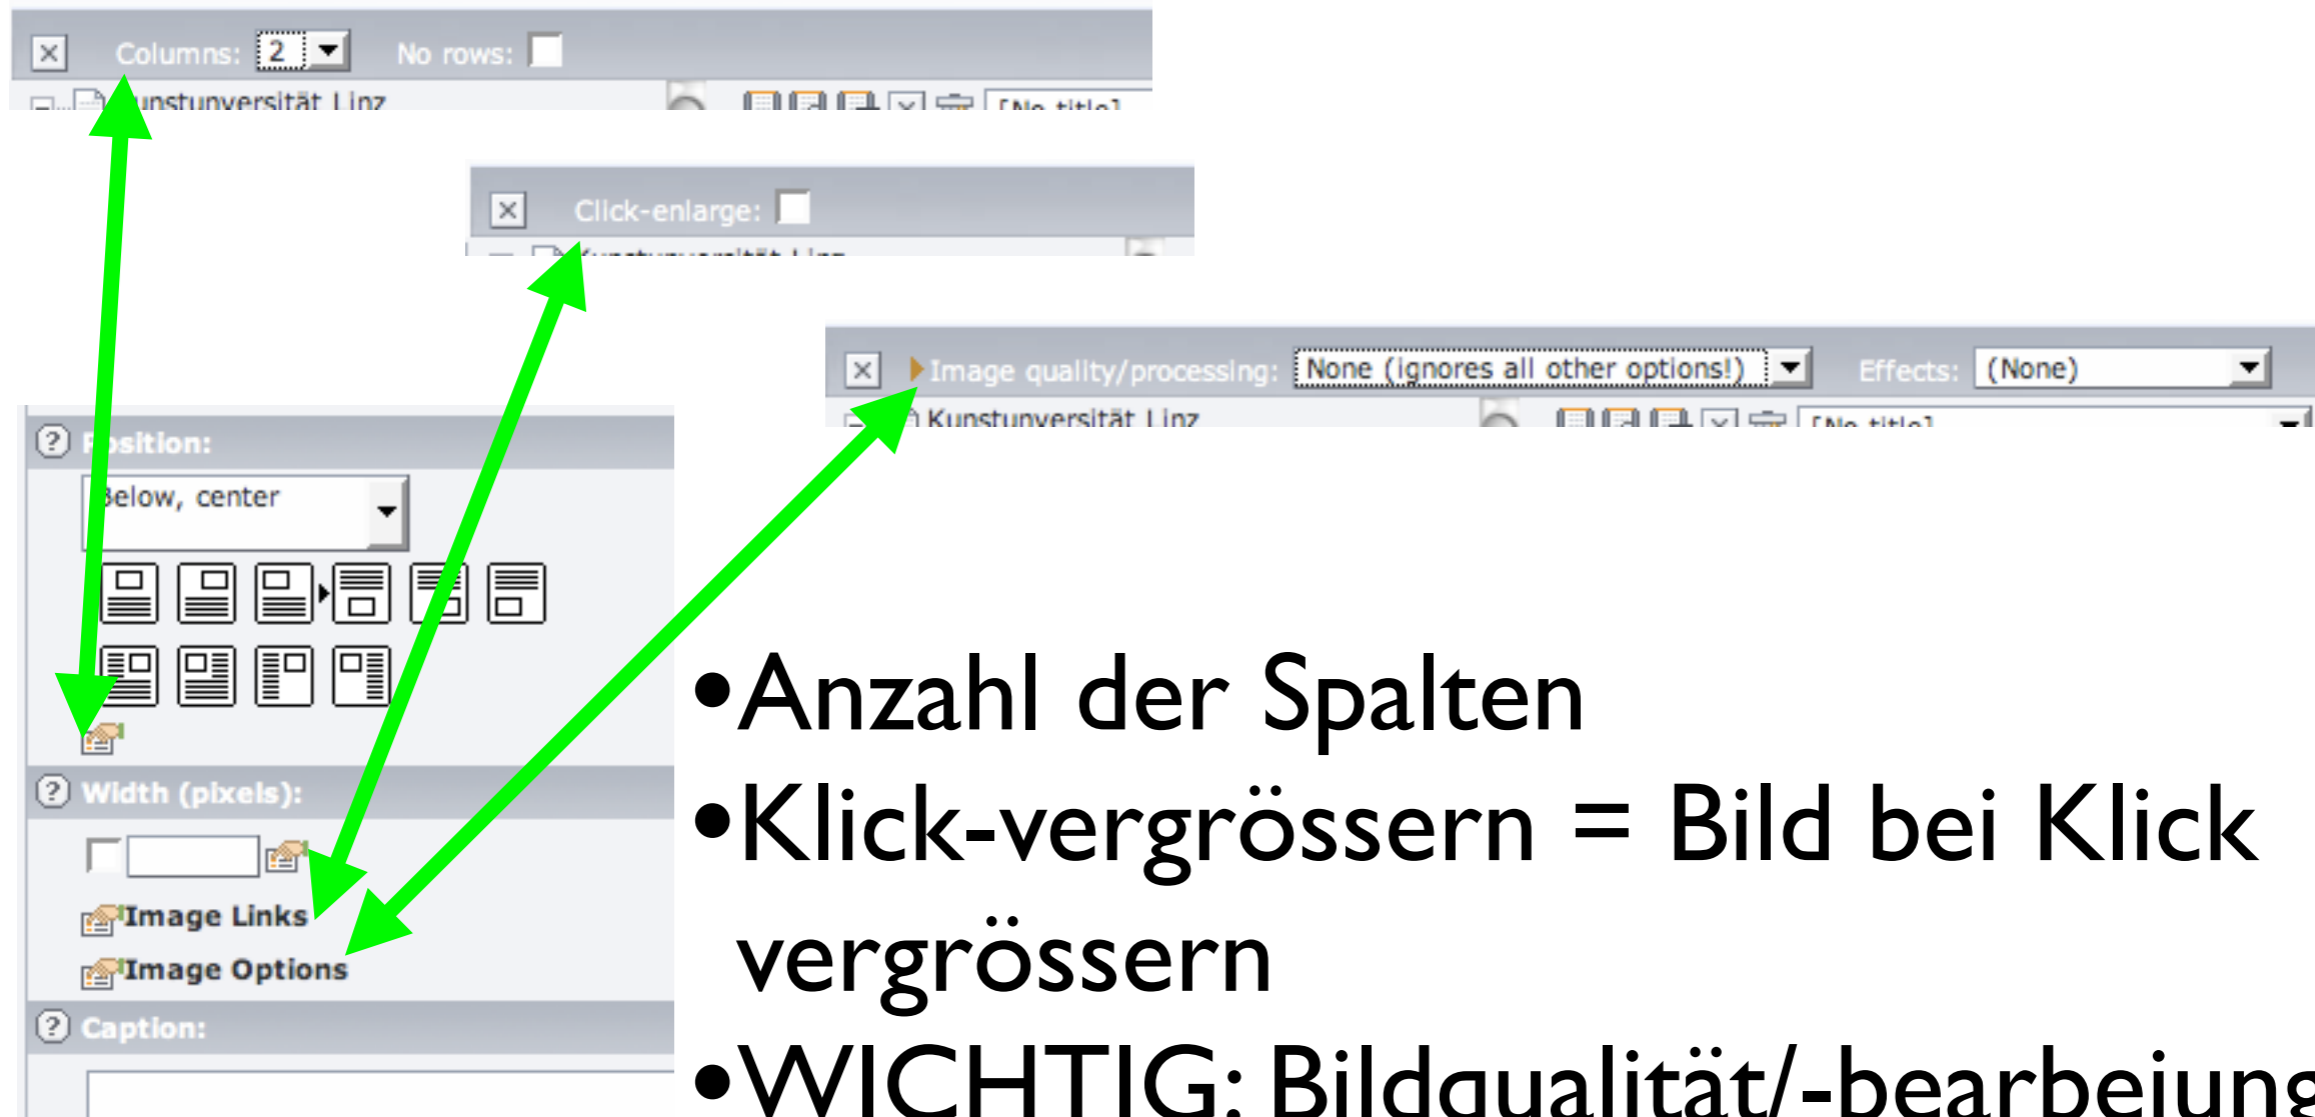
Columns: 2 No rows:

Kunstuniversität Linz [No title]

Click-enlarge:

Kunstuniversität Linz

Image quality/processing: None (ignores all other options!) Effects: (None)

Kunstuniversität Linz [No title]

Position:

Below, center

Width (pixels):

Image Links

Image Options

Caption:

•Anzahl der Spalten

•Klick-vergrössern = Bild bei Klick vergrössern

•WICHTIG: Bildqualität/-bearbeiung